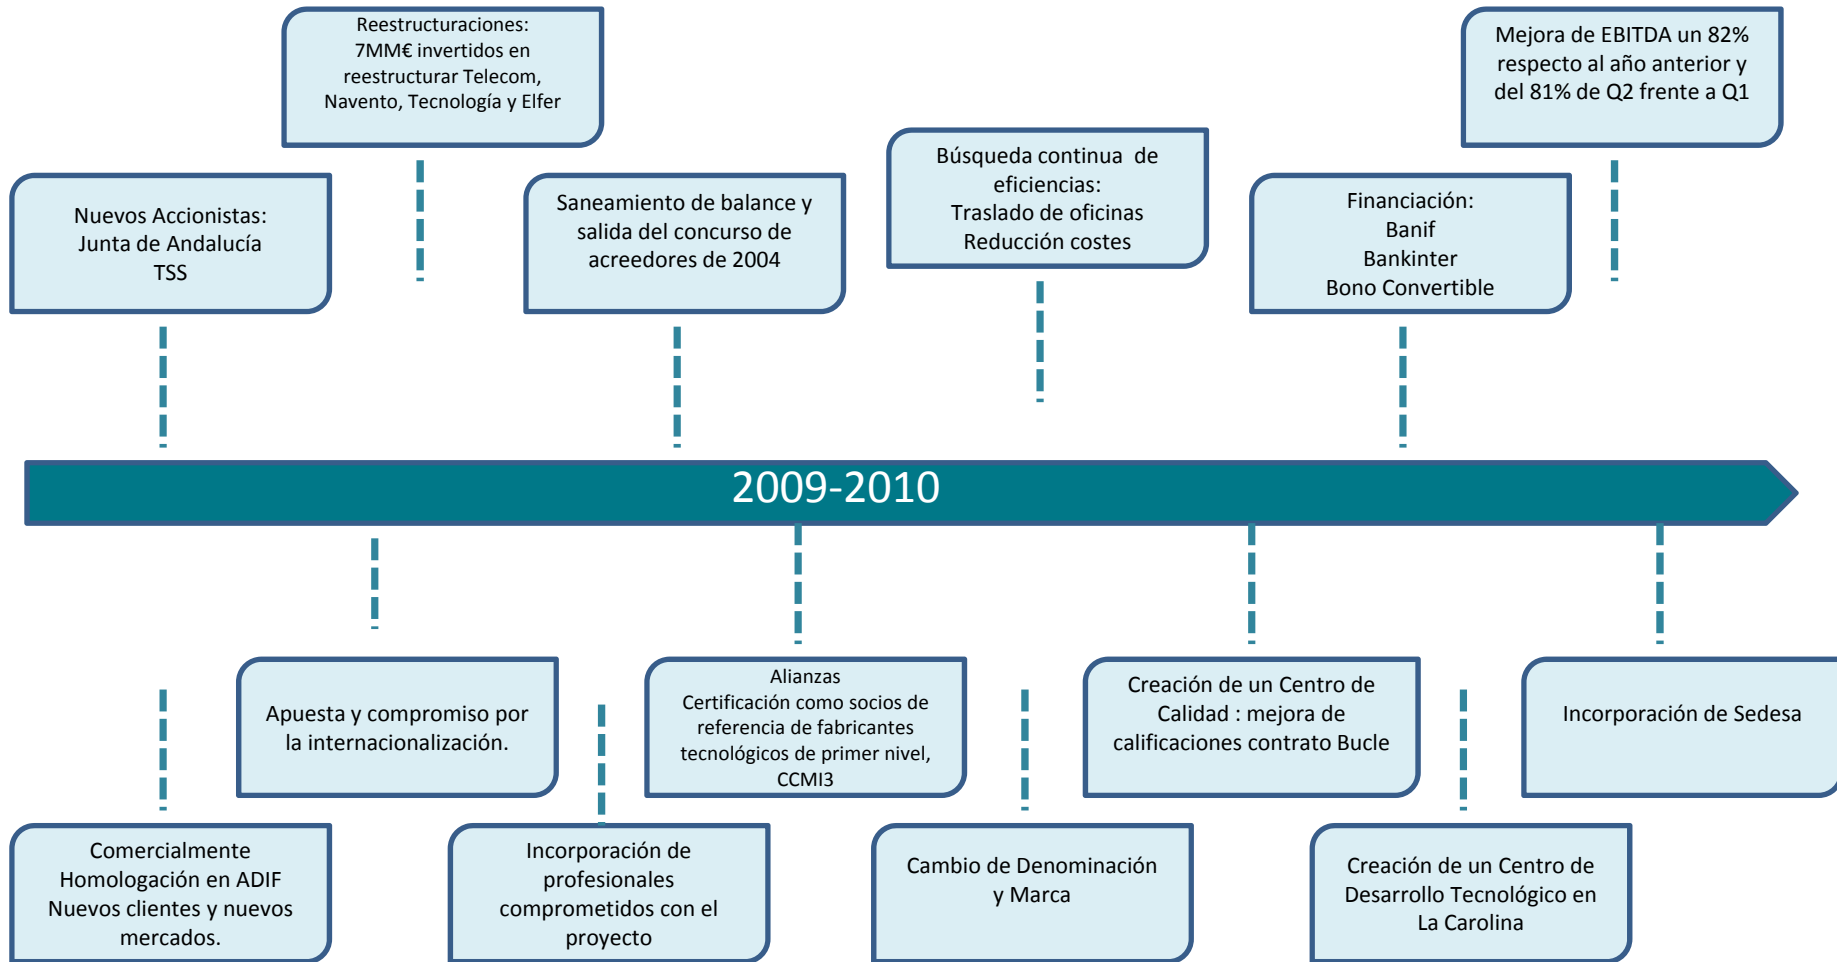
Reestructuraciones: 7MM€ invertidos en reestructurar Telecom, Navento, Tecnología y Elfer

Mejora de EBITDA un 82% respecto al año anterior y del 81% de Q2 frente a Q1

Nuevos Accionistas: Junta de Andalucía TSS

Saneamiento de balance y salida del concurso de acreedores de 2004

Búsqueda continua de eficiencias: Traslado de oficinas Reducción costes

Financiación: Banif Bankinter Bono Convertible

2009-2010

Apuesta y compromiso por la internacionalización.

Alianzas Certificación como socios de referencia de fabricantes tecnológicos de primer nivel, CCMI3

Creación de un Centro de Calidad : mejora de calificaciones contrato Bucle

Incorporación de Sedesa

Comercialmente Homologación en ADIF Nuevos clientes y nuevos mercados.

Incorporación de profesionales comprometidos con el proyecto

Cambio de Denominación y Marca

Creación de un Centro de Desarrollo Tecnológico en La Carolina